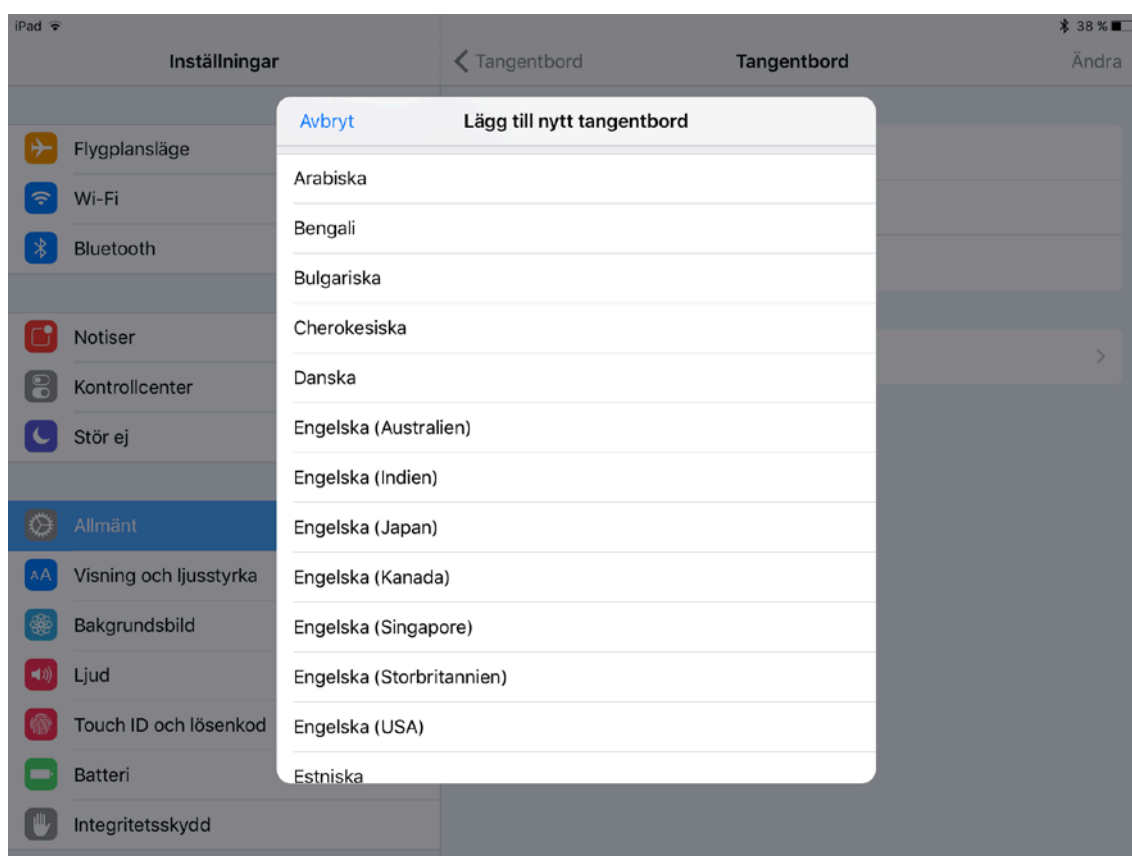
iPad

38 %

Inställningar

Tangentbord

Tangentbord

Ändra

Flygplansläge

Wi-Fi

Bluetooth

Notiser

Kontrollcenter

Stör ej

Allmänt

AA

Visning och ljusstyrka

Bakgrundsbild

Ljud

Touch ID och lösenkod

Batteri

Integritetsskydd

Avbryt

Lägg till nytt tangentbord

Arabiska

Bengali

Bulgariska

Cherokesiska

Danska

Engelska (Australien)

Engelska (Indien)

Engelska (Japan)

Engelska (Kanada)

Engelska (Singapore)

Engelska (Storbritannien)

Engelska (USA)

Estniska